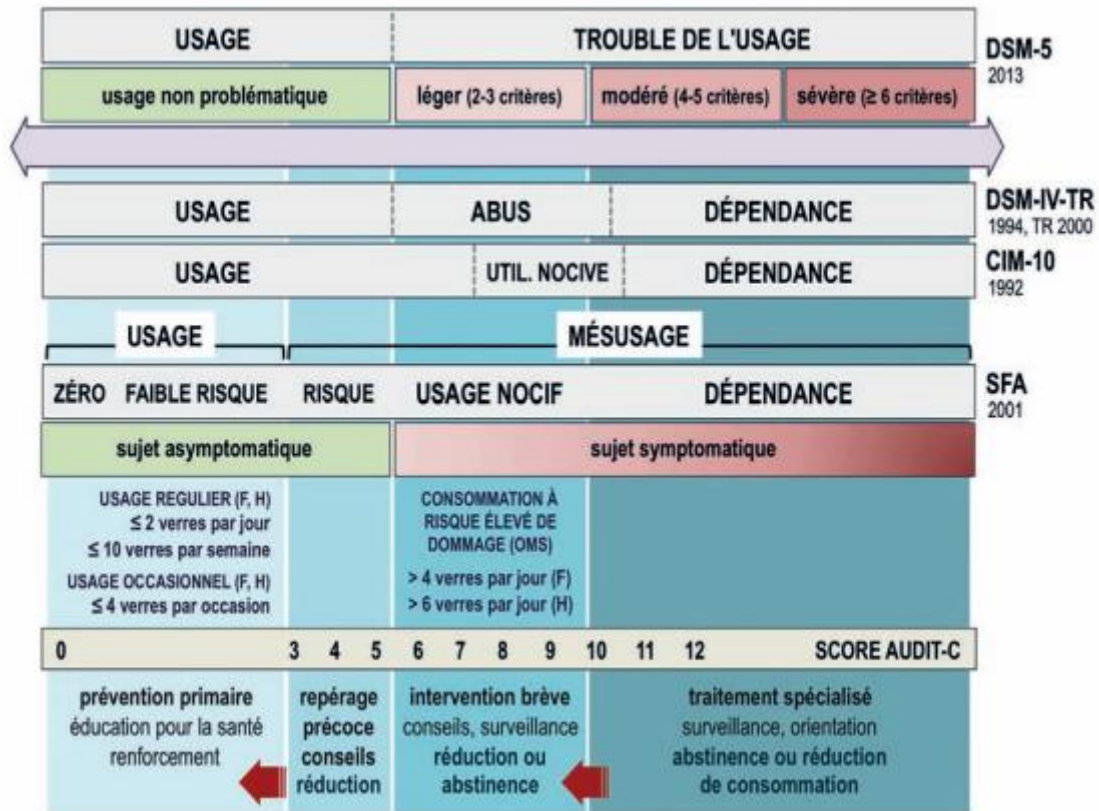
USAGE | TROUBLE DE L'USAGE | DSM-5 2013

usage non problématique | léger (2-3 critères) | modéré (4-5 critères) | sévère (≥ 6 critères)

USAGE | ABUS | DÉPENDANCE | DSM-IV-TR 1994, TR 2000

USAGE | UTIL. NOCIVE | DÉPENDANCE | CIM-10 1992

USAGE | MÉSUSAGE

ZÉRO FAIBLE RISQUE | RISQUE | USAGE NOCIF | DÉPENDANCE | SFA 2001

sujet asymptomatique | sujet symptomatique

USAGE REGULIER (F, H)
≤ 2 verres par jour
≤ 10 verres par semaine
USAGE OCCASIONNEL (F, H)
≤ 4 verres par occasion

CONSOMMATION À RISQUE ÉLEVÉ DE DOMMAGE (OMS)
> 4 verres par jour (F)
> 6 verres par jour (H)

0 3 4 5 6 7 8 9 10 11 12 SCORE AUDIT-C

prévention primaire
éducation pour la santé
renforcement

repérage
précoce
conseils
réduction

intervention brève
conseils, surveillance
réduction ou
abstinence

traitement spécialisé
surveillance, orientation
abstinence ou réduction
de consommation